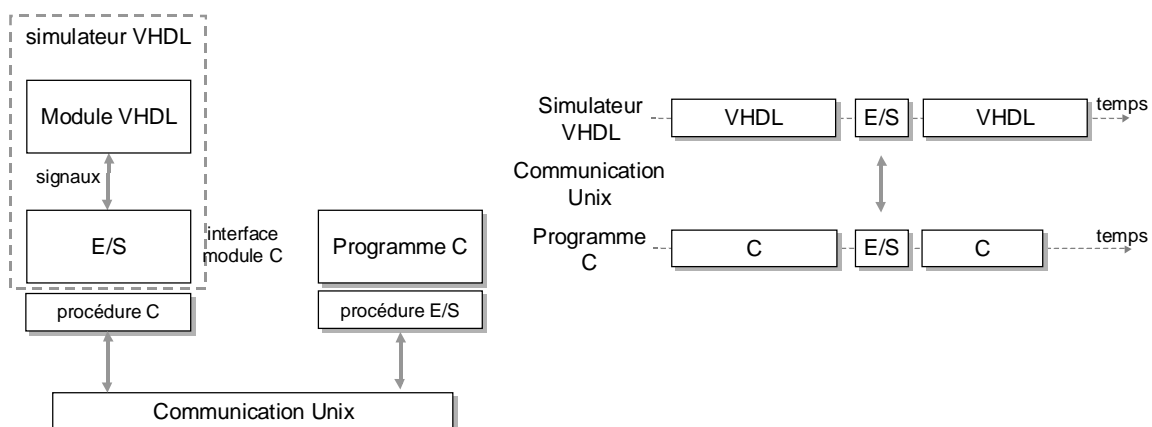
simulateur VHDL

Module VHDL

signaux

E/S

interface module C

Programme C

procédure C

procédure E/S

Communication Unix

Simulateur VHDL

VHDL

E/S

VHDL

temps

Communication Unix

Programme C

C

E/S

C

temps